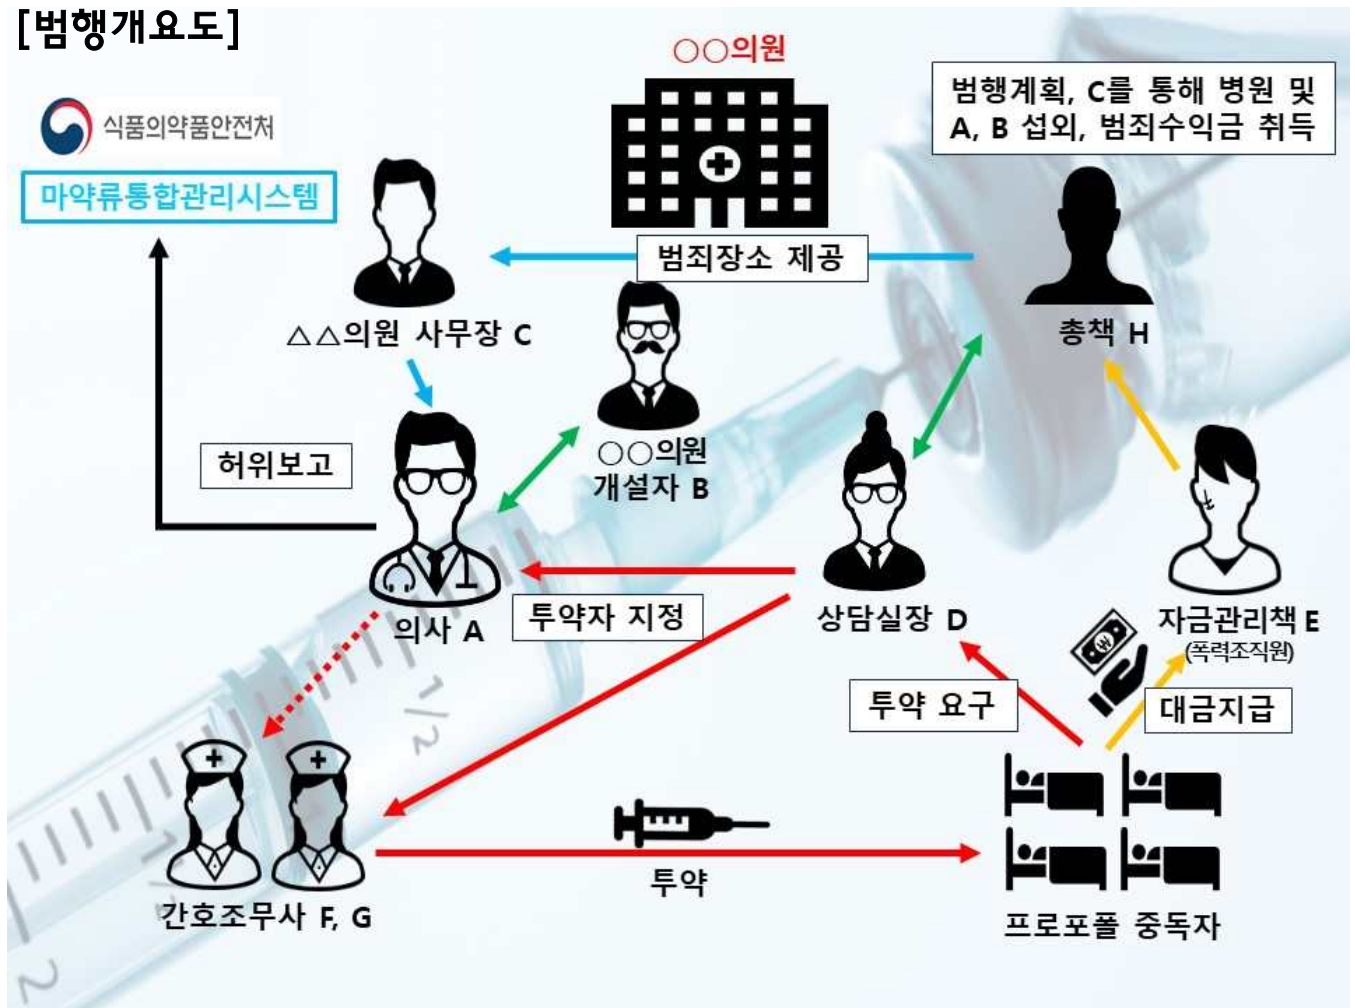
[범행개요도]

식품의약품안전처

마약류통합관리시스템

○○의원

범행계획, C를 통해 병원 및 A, B 섭외, 범죄수익금 취득

범죄장소 제공

△△의원 사무장 C

총책 H

○○의원 개설자 B

허위보고

의사 A

상담실장 D

투약자 지정

자금관리책 E (폭력조직원)

투약 요구

대금지급

투약

간호조무사 F, G

프로포폴 중독자